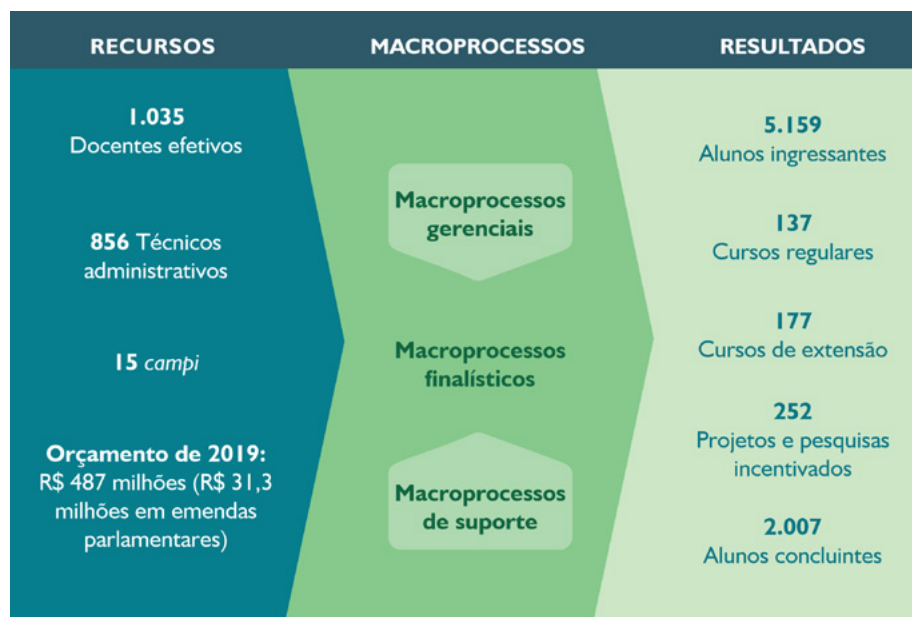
RECURSOS

MACROPROCESSOS

RESULTADOS

1.035
Docentes efetivos

856 Técnicos administrativos

15 campi

Orçamento de 2019: R$ 487 milhões (R$ 31,3 milhões em emendas parlamentares)

Macroprocessos gerenciais

Macroprocessos finalísticos

Macroprocessos de suporte

5.159
Alunos ingressantes

137
Cursos regulares

177
Cursos de extensão

252
Projetos e pesquisas incentivados

2.007
Alunos concluintes